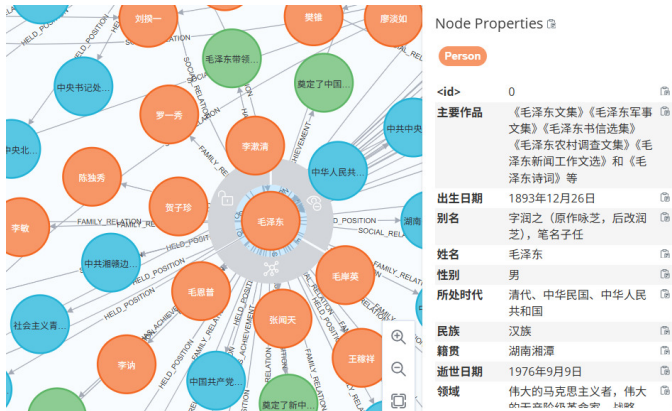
刘操一
樊锦
廖淡如
毛泽东带领...
奠定了中国...
中央书记处...
罗一秀
李淑清
中共中央...
中央北...
中华人民共...
陈独秀
贺子珍
毛泽东
湖南...
李敏
中共湘赣边...
毛岸英
毛恩普
张闻天
社会主义青...
李讷
中国共产党...
奠定了新中...
王稼祥
HELD_POSITION
FAMILY_RELATION
SOCIAL_RELATION
ACHIEVEMENT

Node Properties
Person

| | |
|---|---|
| <id> | 0 |
| 主要作品 | 《毛泽东文集》《毛泽东军事文集》《毛泽东书信选集》《毛泽东农村调查文集》《毛泽东新闻工作文选》和《毛泽东诗词》等 |
| 出生日期 | 1893年12月26日 |
| 别名 | 字润之（原作咏芝，后改润芝），笔名子任 |
| 姓名 | 毛泽东 |
| 性别 | 男 |
| 所处时代 | 清代、中华民国、中华人民共和国 |
| 民族 | 汉族 |
| 籍贯 | 湖南湘潭 |
| 逝世日期 | 1976年9月9日 |
| 领域 | 伟大的马克思主义者，伟大的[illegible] |